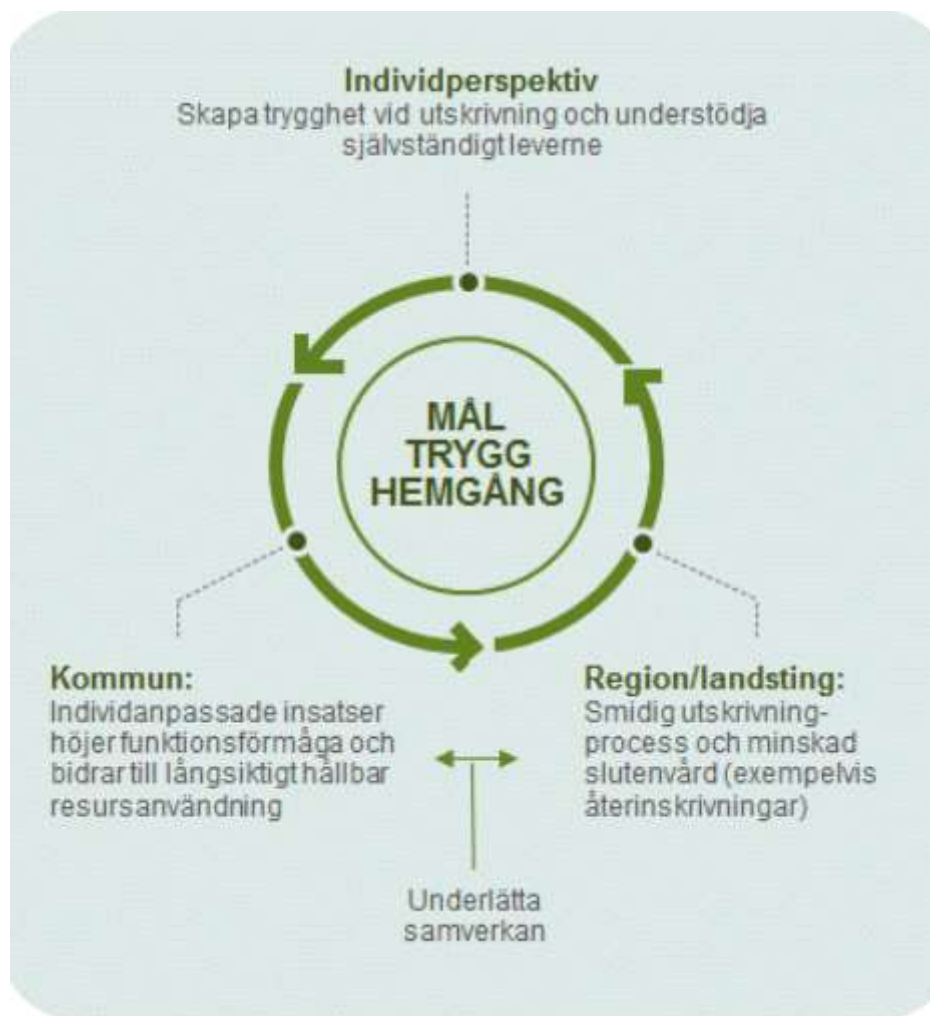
Individperspektiv
Skapa trygghet vid utskrivning och understödja självständigt leverne

MÅL
TRYGG
HEMGÅNG

Kommun:
Individanpassade insatser höjer funktionsförmåga och bidrar till långsiktigt hållbar resursanvändning

Region/landsting:
Smidig utskrivning-process och minskad slutenvård (exempelvis återinskrivningar)

Underlätta samverkan